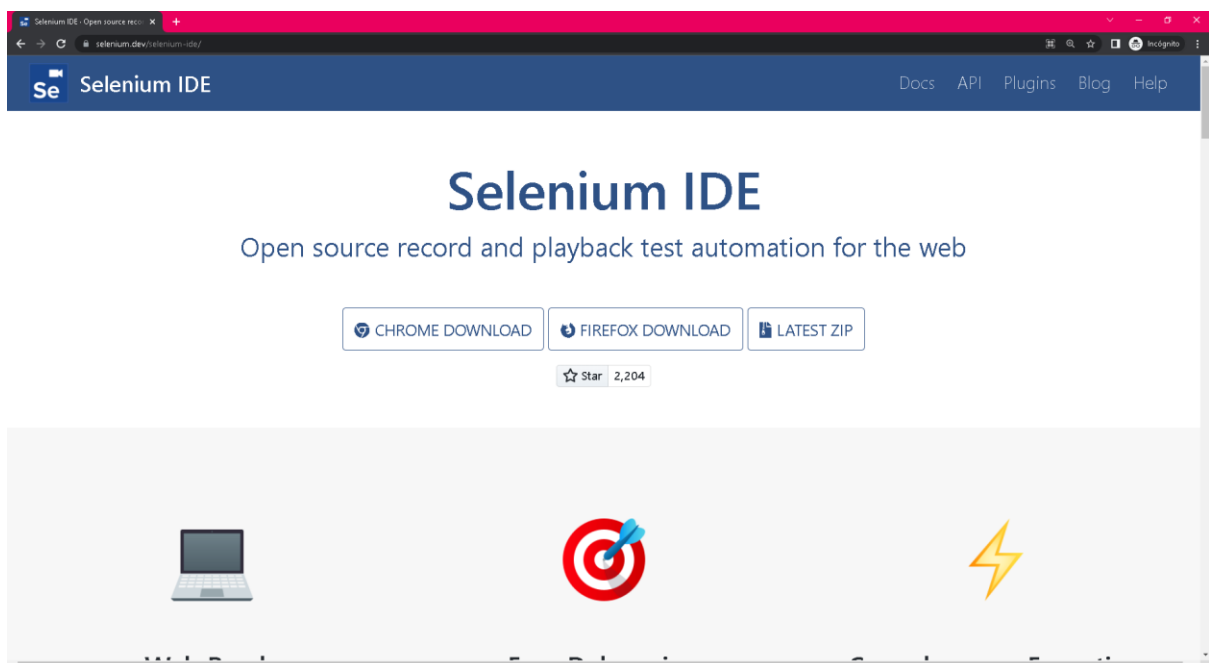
Selenium IDE - Open source reco ×

selenium.dev/selenium-ide/

Incógnito

Se Selenium IDE

Docs API Plugins Blog Help

Selenium IDE

Open source record and playback test automation for the web

CHROME DOWNLOAD FIREFOX DOWNLOAD LATEST ZIP

Star 2,204

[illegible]